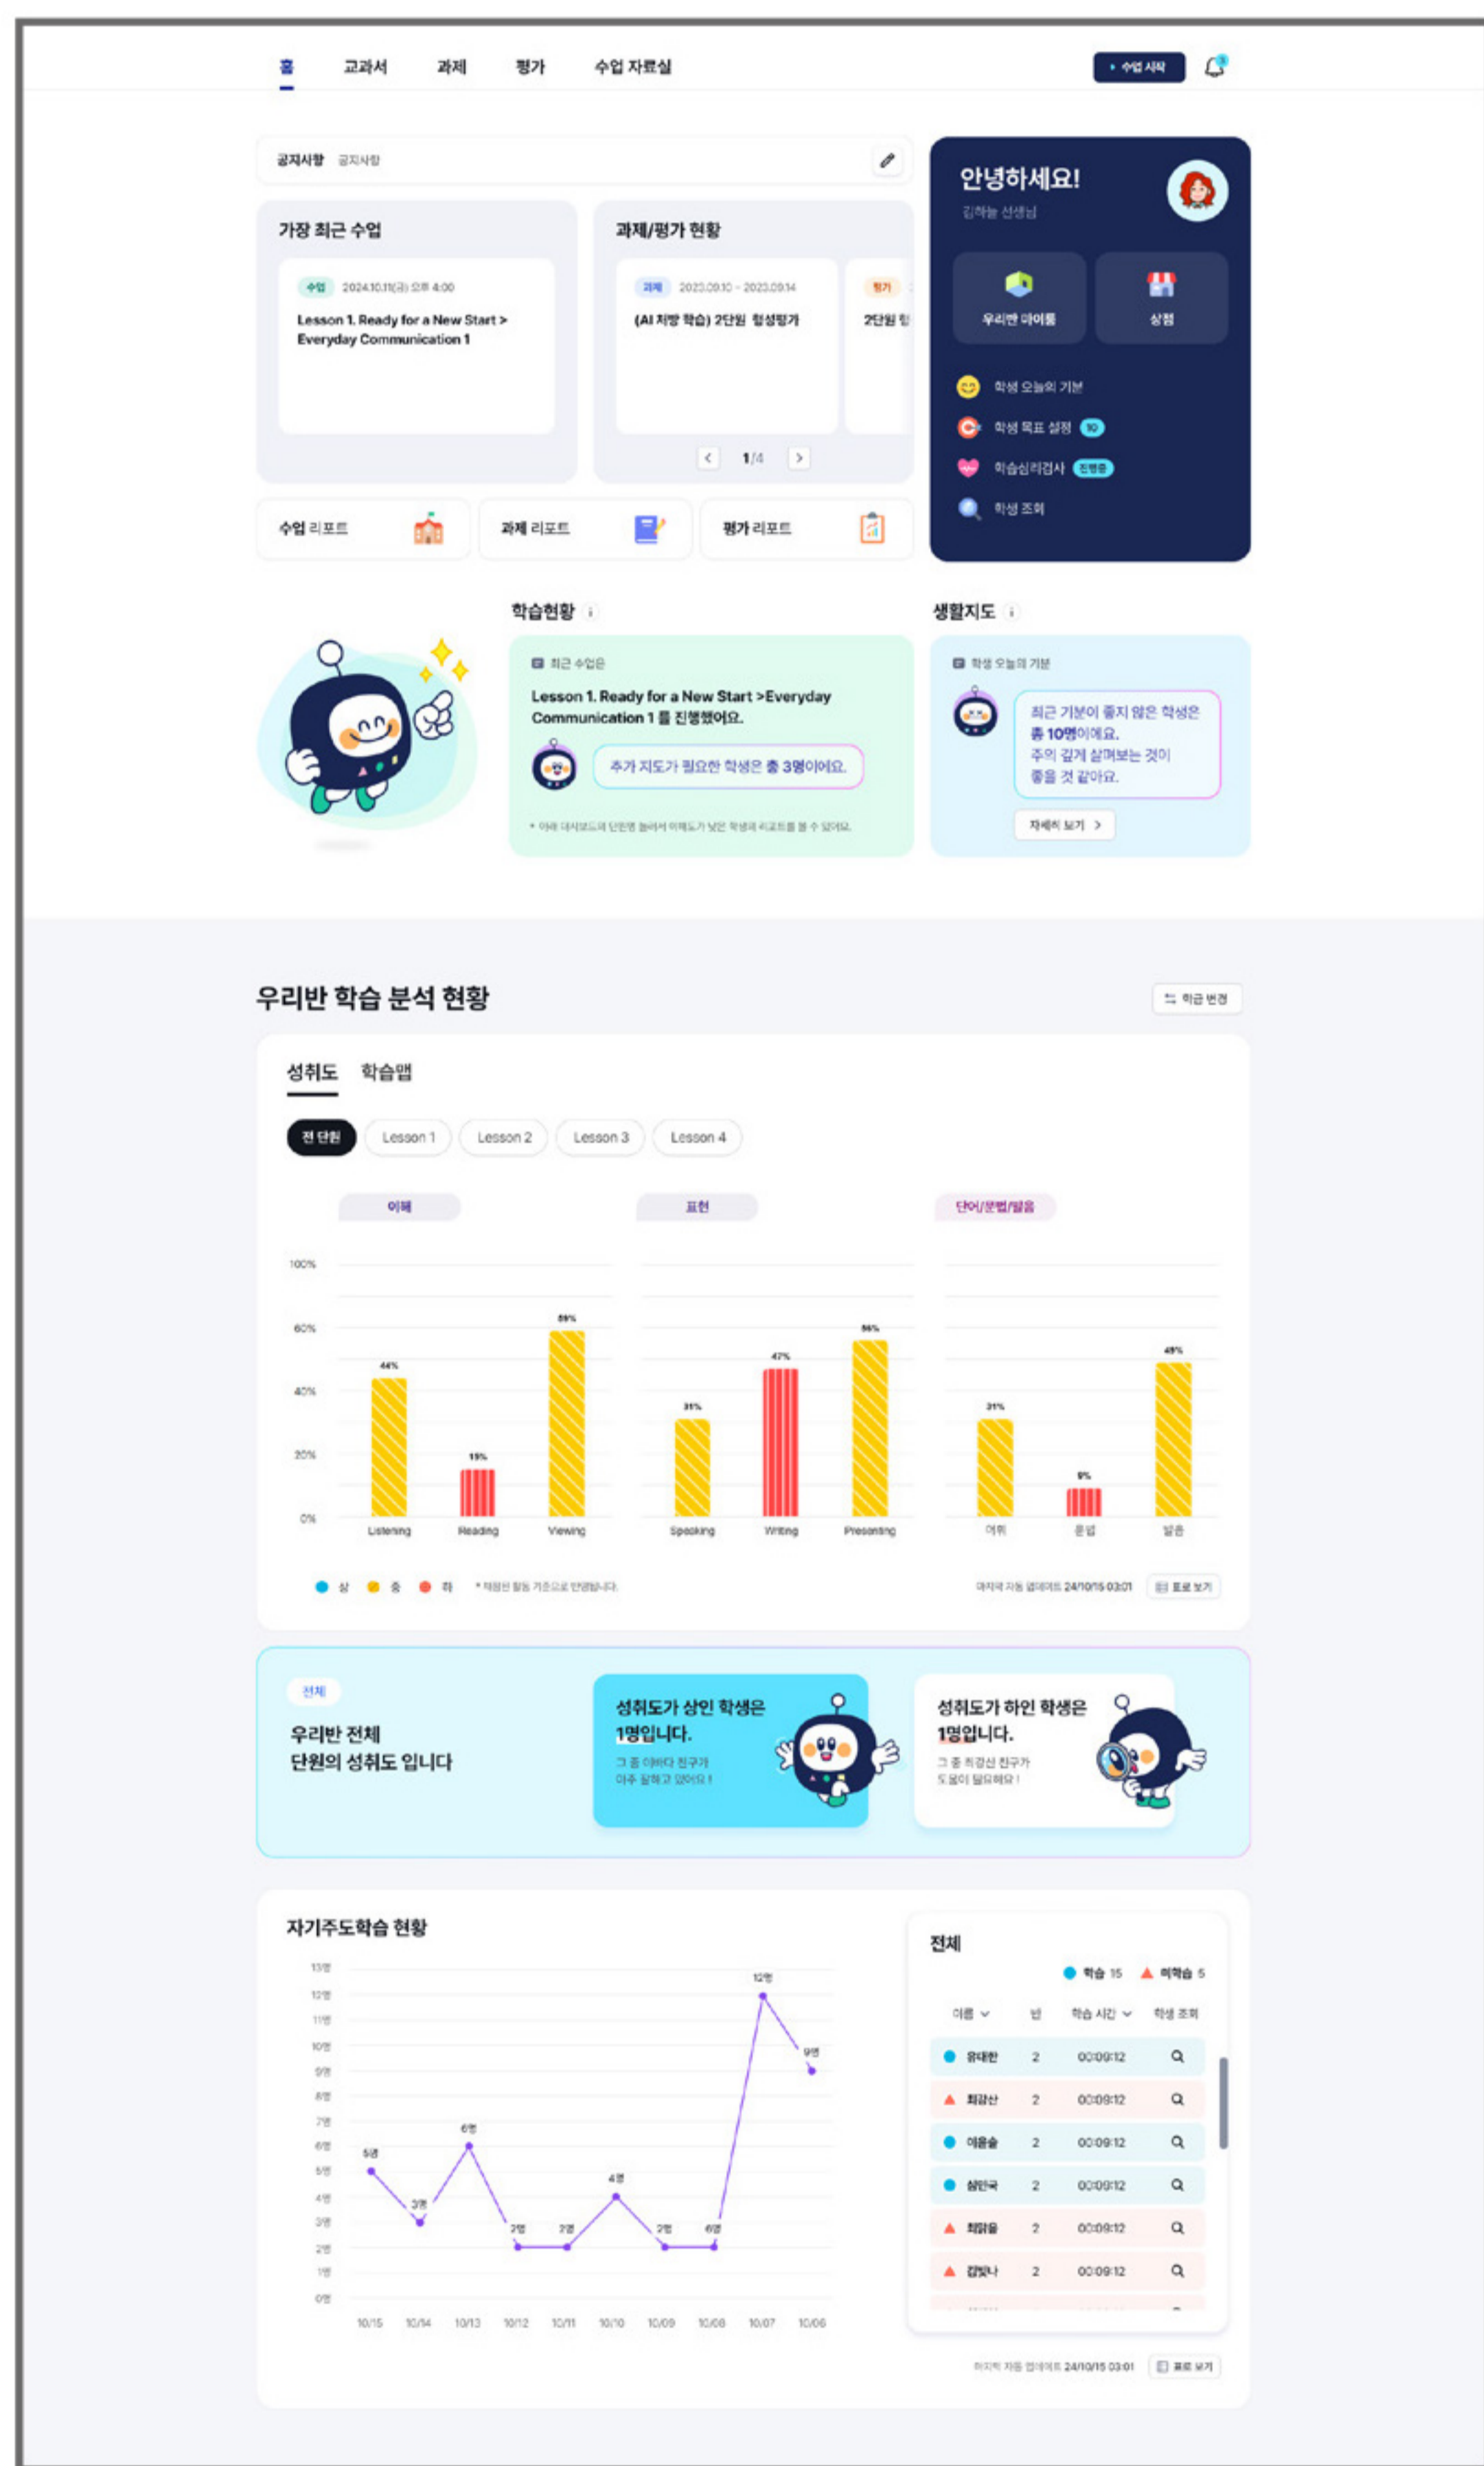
홈 교과서 과제 평가 수업 자료실

수업 시작

공지사항 공지사항

가장 최근 수업

수업 2024.10.11(금) 오후 4:00

Lesson 1. Ready for a New Start > Everyday Communication 1

과제/평가 현황

과제 2023.09.10 - 2023.09.14

(AI 처방 학습) 2단원 형성평가

평가

2단원 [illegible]

1/4

수업 리포트 과제 리포트 평가 리포트

안녕하세요!

김하늘 선생님

우리반 마이룸 상점

학생 오늘의 기분

학생 목표 설정 10

학습심리검사 진행중

학생 조회

학습현황

최근 수업은

Lesson 1. Ready for a New Start >Everyday Communication 1 를 진행했어요.

추가 지도가 필요한 학생은 총 3명이에요.

* 아래 대시보드의 단원별 성취도가 낮은 학생의 리포트를 볼 수 있어요.

생활지도

학생 오늘의 기분

최근 기분이 좋지 않은 학생은 총 10명이에요. 주의 깊게 살펴보는 것이 좋을 것 같아요.

자세히 보기 >

우리반 학습 분석 현황

학급 변경

성취도 학습맵

전 단원 Lesson 1 Lesson 2 Lesson 3 Lesson 4

이해 표현 단어/문법/발음

100% 60% 40% 20% 0%

44% 15% 59% 31% 47% 56% 31% 9% 49%

Listening Reading Viewing Speaking Writing Presenting 어휘 문법 발음

상 중 하 * 채점된 활동 기준으로 산정됩니다.

마지막 자동 업데이트 24/10/15 03:01 표로 보기

전체

우리반 전체 단원의 성취도 입니다

성취도가 상인 학생은 1명입니다.

그 중 이바다 친구가 아주 잘하고 있어요!

성취도가 하인 학생은 1명입니다.

그 중 최강산 친구가 도움이 필요해요!

자기주도학습 현황

13명 12명 11명 10명 9명 8명 7명 6명 5명 4명 3명 2명 1명 0명

5명 3명 6명 2명 2명 4명 2명 6명 12명 9명

10/15 10/14 10/13 10/12 10/11 10/10 10/09 10/08 10/07 10/06

전체

학습 15 미학습 5

| 이름 | 번 | 학습 시간 | 학생 조회 |
|---|---|---|---|
| 유대한 | 2 | 00:09:12 | |
| 최강산 | 2 | 00:09:12 | |
| 이음솔 | 2 | 00:09:12 | |
| 심민국 | 2 | 00:09:12 | |
| 최맑음 | 2 | 00:09:12 | |
| 김빛나 | 2 | 00:09:12 | |

마지막 자동 업데이트 24/10/15 03:01 표로 보기